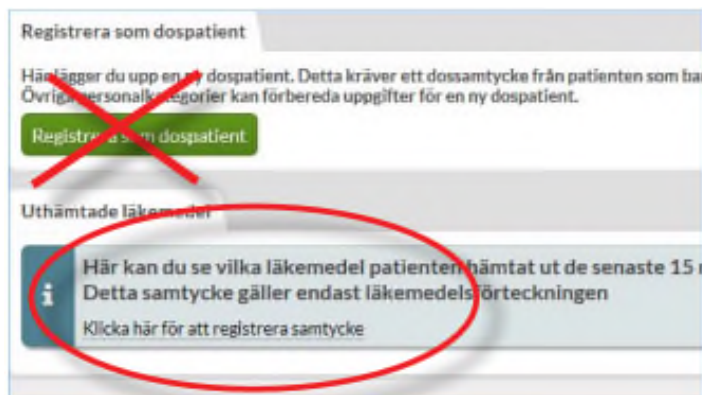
Registrera som dospatient

Här lägger du upp en ny dospatient. Detta kräver ett dossamtycke från patienten som ba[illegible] Övriga personalkategorier kan förbereda uppgifter för en ny dospatient.

Registrera som dospatient

Uthämtade läkemedel

i

Här kan du se vilka läkemedel patienten hämtat ut de senaste 15 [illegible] Detta samtycke gäller endast läkemedelsförteckningen

Klicka här för att registrera samtycke